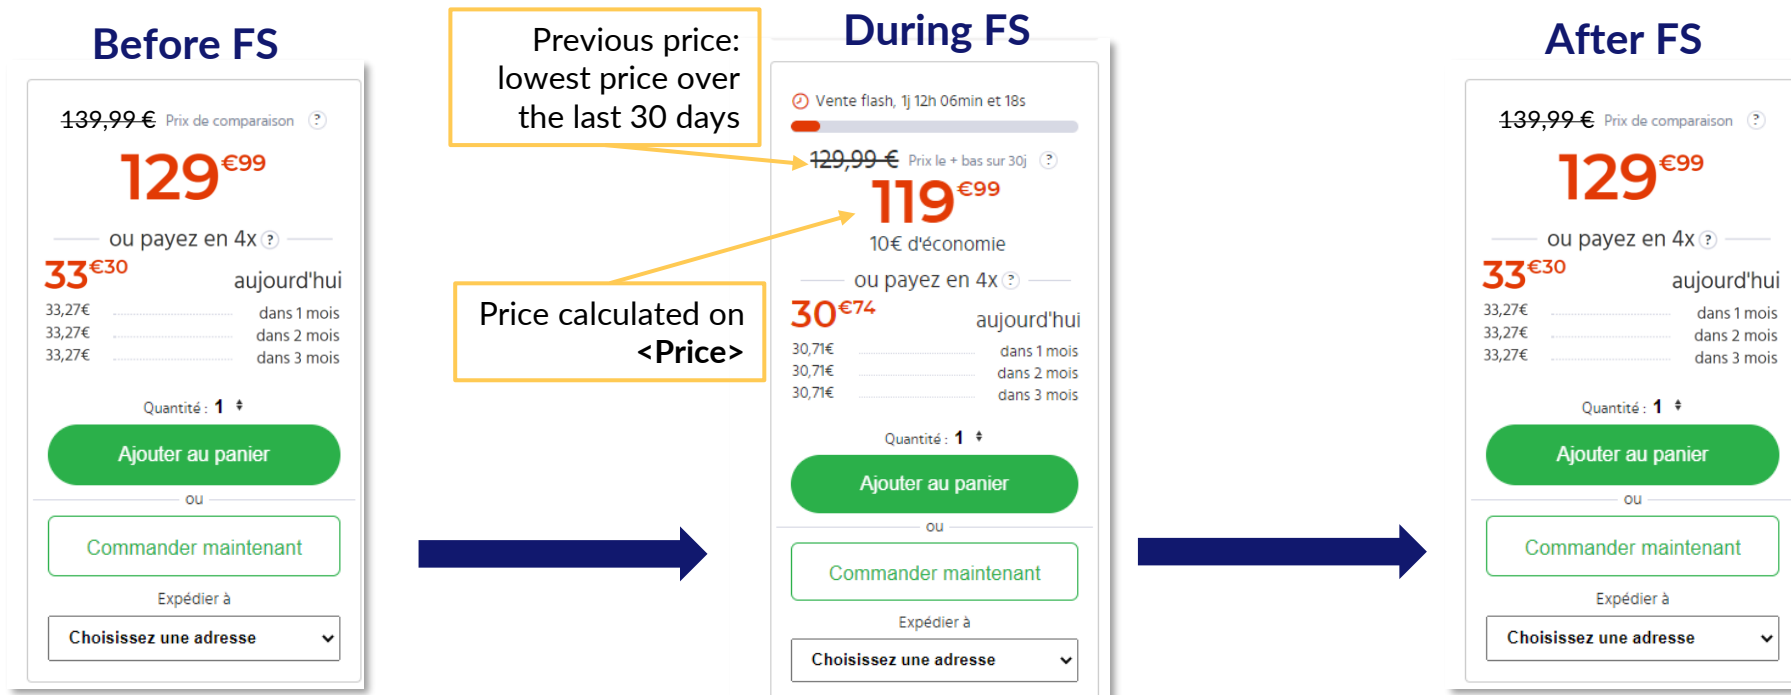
Before FS

139,99 € Prix de comparaison ?

129€99

ou payez en 4x ?

33€30 aujourd'hui

33,27€ dans 1 mois
33,27€ dans 2 mois
33,27€ dans 3 mois

Quantité : 1

Ajouter au panier

ou

Commander maintenant

Expédier à

Choisissez une adresse

Previous price: lowest price over the last 30 days

Price calculated on <Price>

During FS

Vente flash, 1j 12h 06min et 18s

129,99 € Prix le + bas sur 30j ?

119€99

10€ d'économie

ou payez en 4x ?

30€74 aujourd'hui

30,71€ dans 1 mois
30,71€ dans 2 mois
30,71€ dans 3 mois

Quantité : 1

Ajouter au panier

ou

Commander maintenant

Expédier à

Choisissez une adresse

After FS

139,99 € Prix de comparaison ?

129€99

ou payez en 4x ?

33€30 aujourd'hui

33,27€ dans 1 mois
33,27€ dans 2 mois
33,27€ dans 3 mois

Quantité : 1

Ajouter au panier

ou

Commander maintenant

Expédier à

Choisissez une adresse